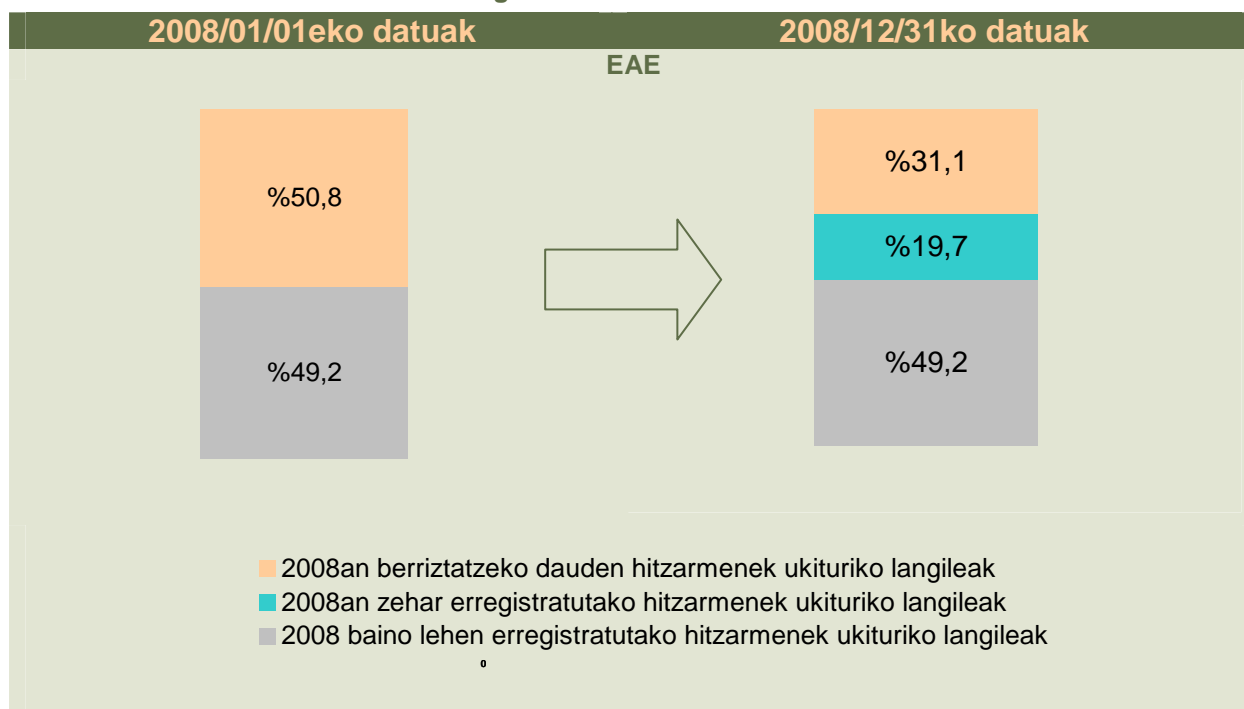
2008/01/01eko datuak

2008/12/31ko datuak

EAE

%50,8

%49,2

%31,1

%19,7

%49,2

2008an berriztatzeko dauden hitzarmenek ukituriko langileak
2008an zehar erregistratutako hitzarmenek ukituriko langileak
2008 baino lehen erregistratutako hitzarmenek ukituriko langileak

0